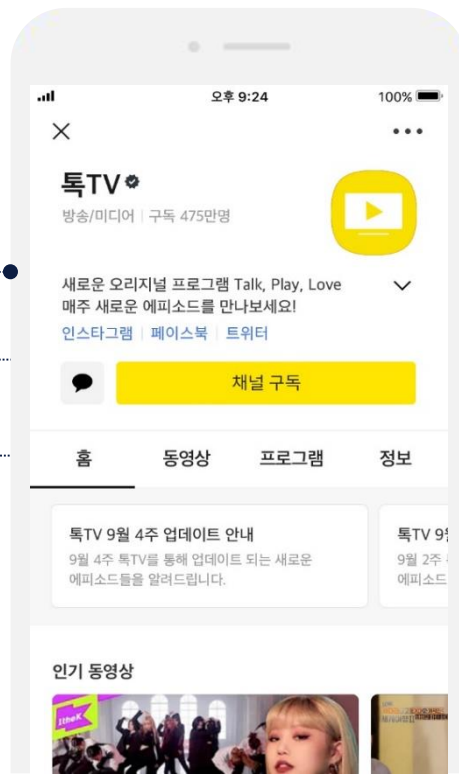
오후 9:24
100%

톡TV
방송/미디어 | 구독 475만명

새로운 오리지널 프로그램 Talk, Play, Love 매주 새로운 에피소드를 만나보세요!
인스타그램 | 페이스북 | 트위터

채널 구독

홈
동영상
프로그램
정보

톡TV 9월 4주 업데이트 안내
9월 4주 톡TV를 통해 업데이트 되는 새로운 에피소드들을 알려드립니다.

톡TV 9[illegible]
9월 2주 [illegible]
에피소드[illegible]

인기 동영상

1theK